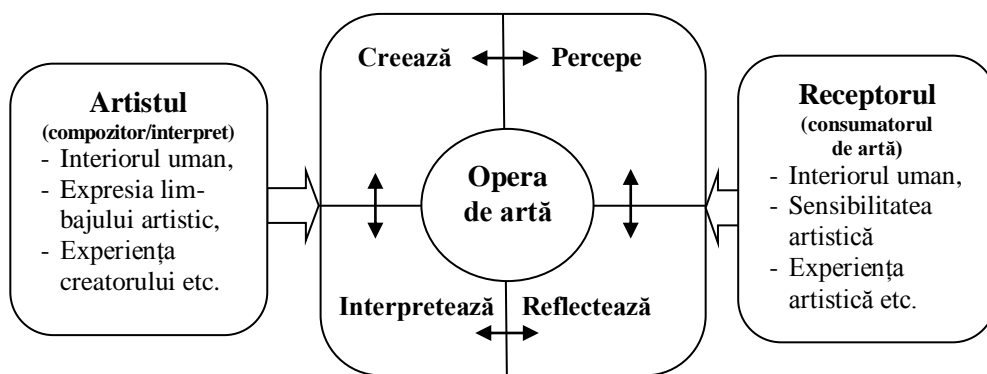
Artistul
(compozitor/interpret)
- Interiorul uman,
- Expresia limbajului artistic,
- Experiența creatorului etc.

Creează

Percepe

Opera de artă

Interpretează

Reflectează

Receptorul
(consumatorul de artă)
- Interiorul uman,
- Sensibilitatea artistică
- Experiența artistică etc.